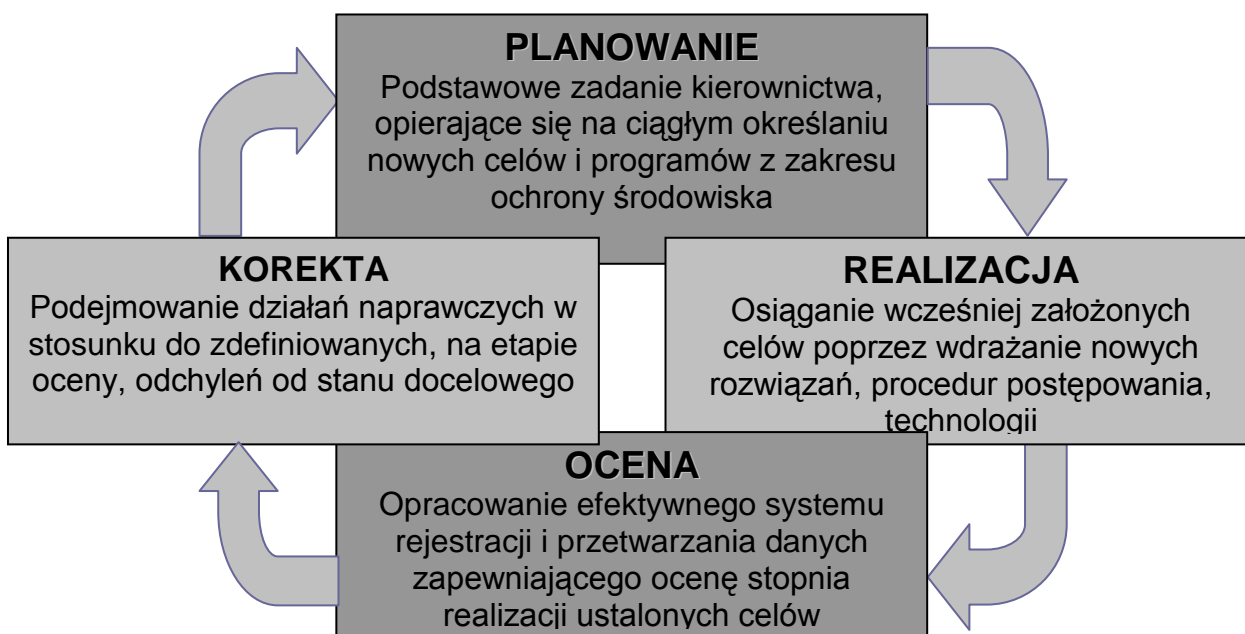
PLANOWANIE
Podstawowe zadanie kierownictwa, opierające się na ciągłym określaniu nowych celów i programów z zakresu ochrony środowiska

KOREKTA
Podejmowanie działań naprawczych w stosunku do zdefiniowanych, na etapie oceny, odchyleń od stanu docelowego

REALIZACJA
Osiąganie wcześniej założonych celów poprzez wdrażanie nowych rozwiązań, procedur postępowania, technologii

OCENA
Opracowanie efektywnego systemu rejestracji i przetwarzania danych zapewniającego ocenę stopnia realizacji ustalonych celów